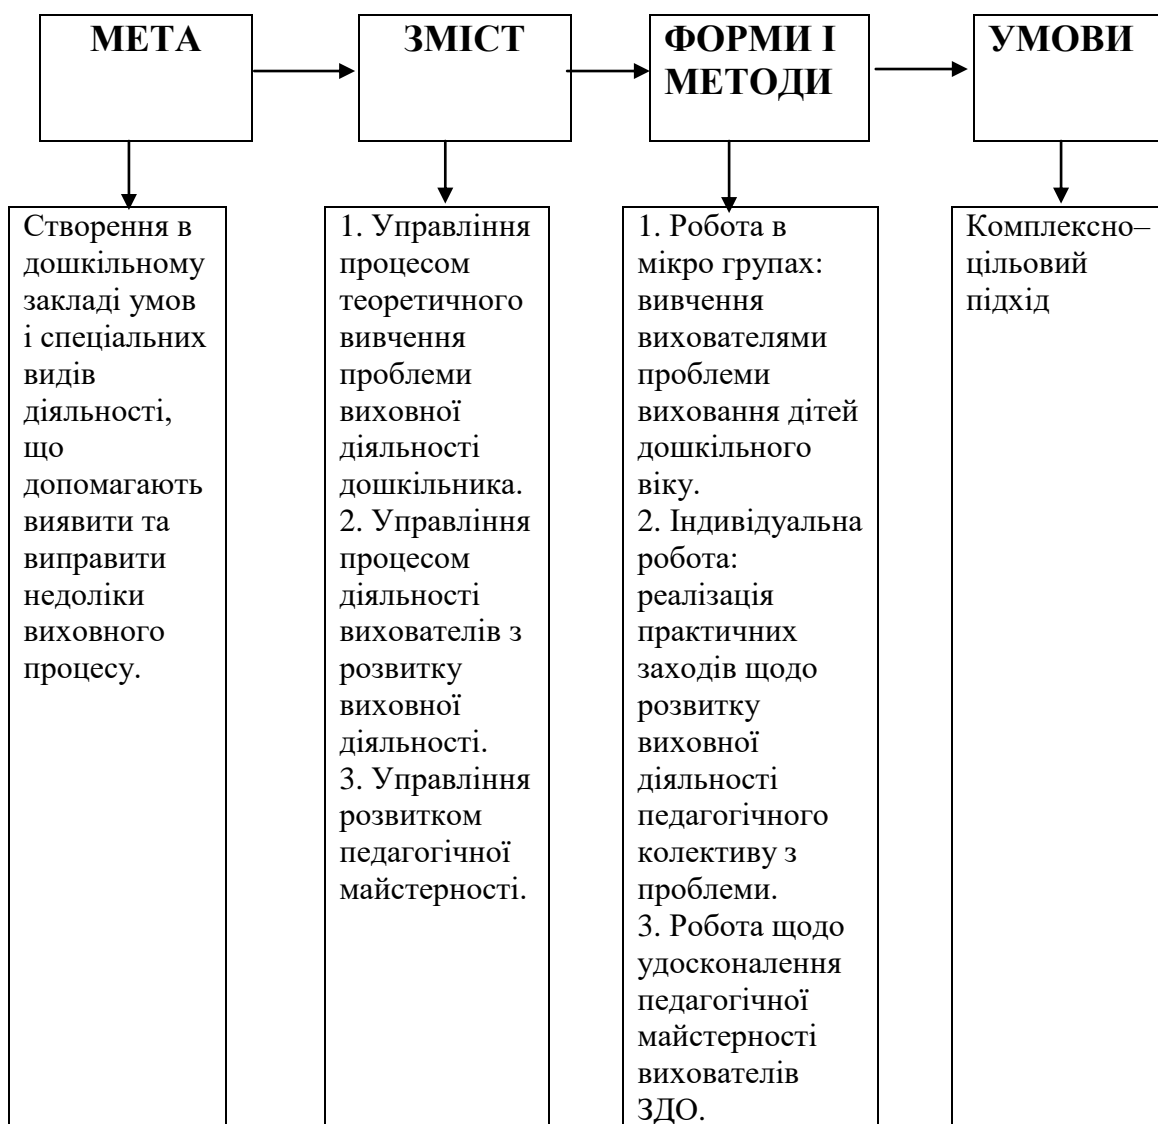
МЕТА

ЗМІСТ

ФОРМИ І МЕТОДИ

УМОВИ

Створення в дошкільному закладі умов і спеціальних видів діяльності, що допомагають виявити та виправити недоліки виховного процесу.

1. Управління процесом теоретичного вивчення проблеми виховної діяльності дошкільника.
2. Управління процесом діяльності вихователів з розвитку виховної діяльності.
3. Управління розвитком педагогічної майстерності.

1. Робота в мікро групах: вивчення вихователями проблеми виховання дітей дошкільного віку.
2. Індивідуальна робота: реалізація практичних заходів щодо розвитку виховної діяльності педагогічного колективу з проблеми.
3. Робота щодо удосконалення педагогічної майстерності вихователів ЗДО.

Комплексно–цільовий підхід